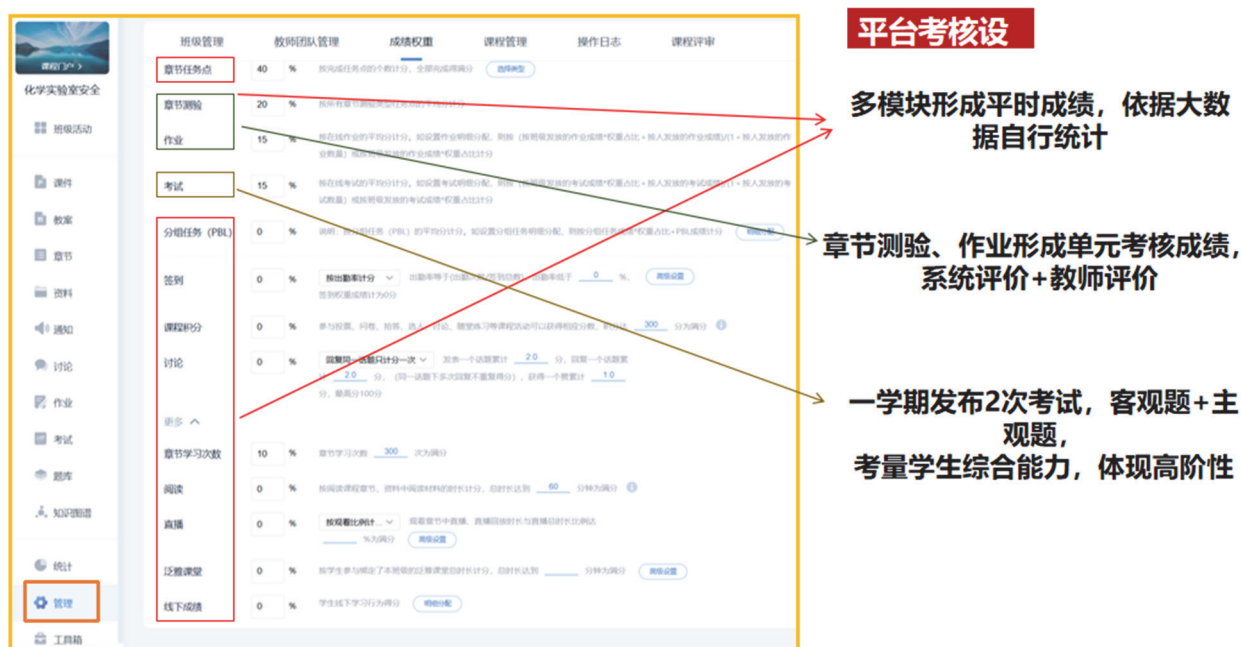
平台考核设

课程门户

化学实验室安全

班级活动

课件

教案

章节

资料

通知

讨论

作业

考试

题库

知识图谱

统计

管理

工具箱

班级管理 教师团队管理 成绩权重 课程管理 操作日志 课程评审

章节任务点 40 % 按完成任务点的个数计分，全部完成得满分 选择类型

章节测验 20 % 按所有章节测验的平均分计分

作业 15 % 按在线作业的平均分计分。如设置作业明细分配，则按（按照发放的作业成绩*权重占比+新人发放的作业成绩）/(1+新人发放的作业数量）或按照发放的作业成绩*权重占比计分

考试 15 % 按在线考试的平均分计分。如设置考试明细分配，则按（按照发放的考试成绩*权重占比+新人发放的考试成绩）/(1+新人发放的考试数量）或按照发放的考试成绩*权重占比计分

分组任务（PBL） 0 % 说明：按分组任务（PBL）的平均分计分，如设置分组任务明细分配，则按分组任务成绩*权重占比+PBL成绩计分 明细分配

签到 0 % 按出勤率计分 出勤率等于(出勤次数/签到总数)，出勤率低于 0 %， 高级设置 签到权重成绩计为0分

课程积分 0 % 参与投票、问卷、抢答、选人、讨论、随堂练习等课程活动可以获得相应分数，积分达 300 分为满分

讨论 0 % 回复同一话题只计分一次 发表一个话题算计 2.0 分，回复一个话题算 2.0 分，（同一话题下多次回复不重复得分），获得一个赞算计 1.0 分，最高分100分

更多

章节学习次数 10 % 章节学习次数 300 次为满分

阅读 0 % 按阅读课程章节、资料中阅读材料的时长计分，总时长达到 60 分钟为满分

直播 0 % 按观看比例计... 观看章节中直播，直播回放时长与直播总时长比例达 %为满分 高级设置

泛雅课堂 0 % 按学生参与绑定了本班级的泛雅课堂总时长计分，总时长达到 分钟为满分 高级设置

线下成绩 0 % 学生线下学习行为得分 明细分配

多模块形成平时成绩，依据大数据自行统计

章节测验、作业形成单元考核成绩，系统评价+教师评价

一学期发布2次考试，客观题+主观题，
考量学生综合能力，体现高阶性